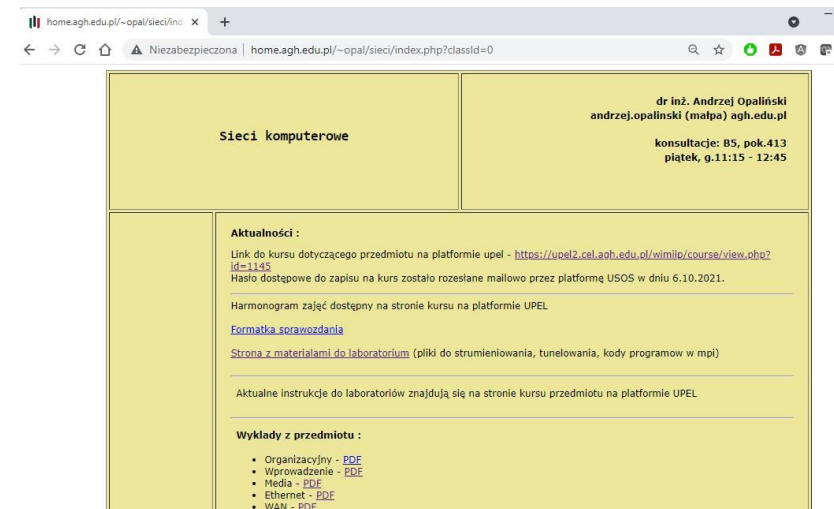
home.agh.edu.pl/~opal/sieci/ind ×

Niezabezpieczona | home.agh.edu.pl/~opal/sieci/index.php?classId=0

Sieci komputerowe

dr inż. Andrzej Opaliński
andrzej.opalinski (małpa) agh.edu.pl

konsultacje: B5, pok.413
piątek, g.11:15 - 12:45

Aktualności :

Link do kursu dotyczącego przedmiotu na platformie upel - https://upel2.cel.agh.edu.pl/wimiip/course/view.php?id=1145
Hasło dostępowe do zapisu na kurs zostało rozesłane mailowo przez platformę USOS w dniu 6.10.2021.

Harmonogram zajęć dostępny na stronie kursu na platformie UPEL

Formatka sprawozdania

Strona z materialami do laboratorium (pliki do strumieniowania, tunelowania, kody programow w mpi)

Aktualne instrukcje do laboratoriów znajdują się na stronie kursu przedmiotu na platformie UPEL

Wykłady z przedmiotu :

• Organizacyjny - PDF
• Wprowadzenie - PDF
• Media - PDF
• Ethernet - PDF
• WAN - PDF